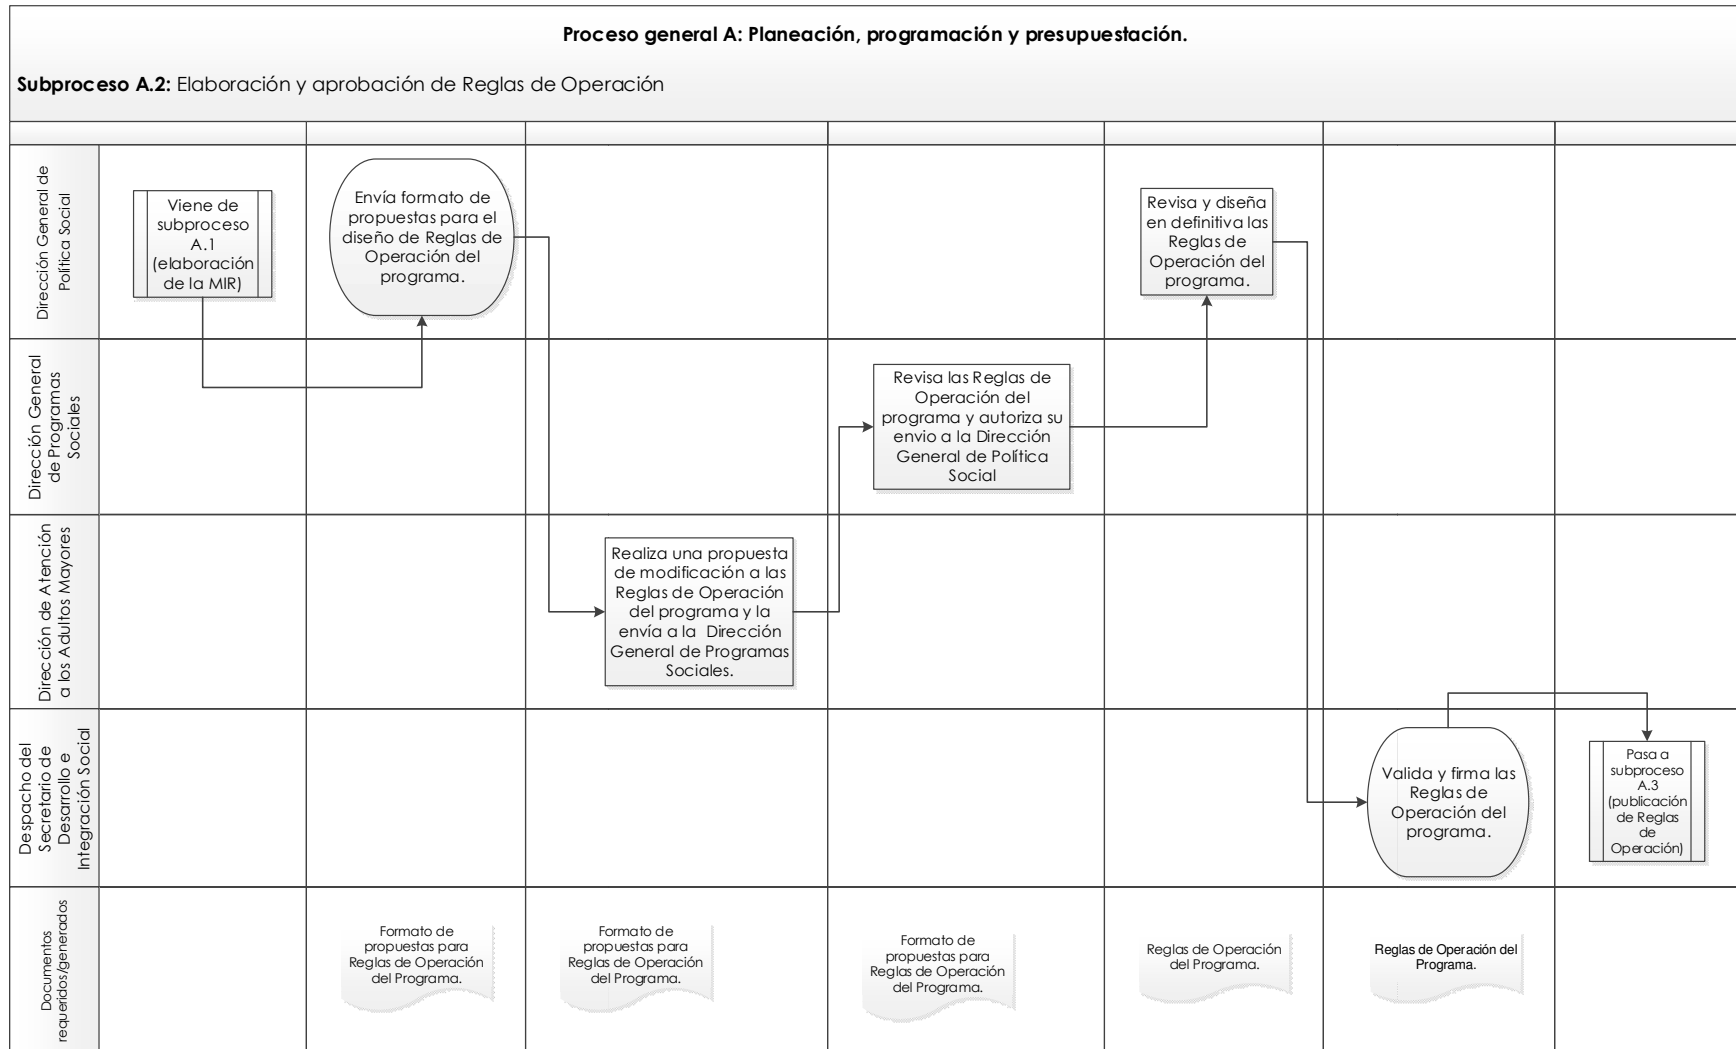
Proceso general A: Planeación, programación y presupuestación.

Subproceso A.2: Elaboración y aprobación de Reglas de Operación

Dirección General de Política Social

Viene de subproceso A.1 (elaboración de la MIR)

Envía formato de propuestas para el diseño de Reglas de Operación del programa.

Revisa y diseña en definitiva las Reglas de Operación del programa.

Dirección General de Programas Sociales

Revisa las Reglas de Operación del programa y autoriza su envio a la Dirección General de Política Social

Dirección de Atención a los Adultos Mayores

Realiza una propuesta de modificación a las Reglas de Operación del programa y la envía a la Dirección General de Programas Sociales.

Despacho del Secretario de Desarrollo e Integración Social

Valida y firma las Reglas de Operación del programa.

Pasa a subproceso A.3 (publicación de Reglas de Operación)

Documentos requeridos/generados

Formato de propuestas para Reglas de Operación del Programa.

Formato de propuestas para Reglas de Operación del Programa.

Formato de propuestas para Reglas de Operación del Programa.

Reglas de Operación del Programa.

Reglas de Operación del Programa.